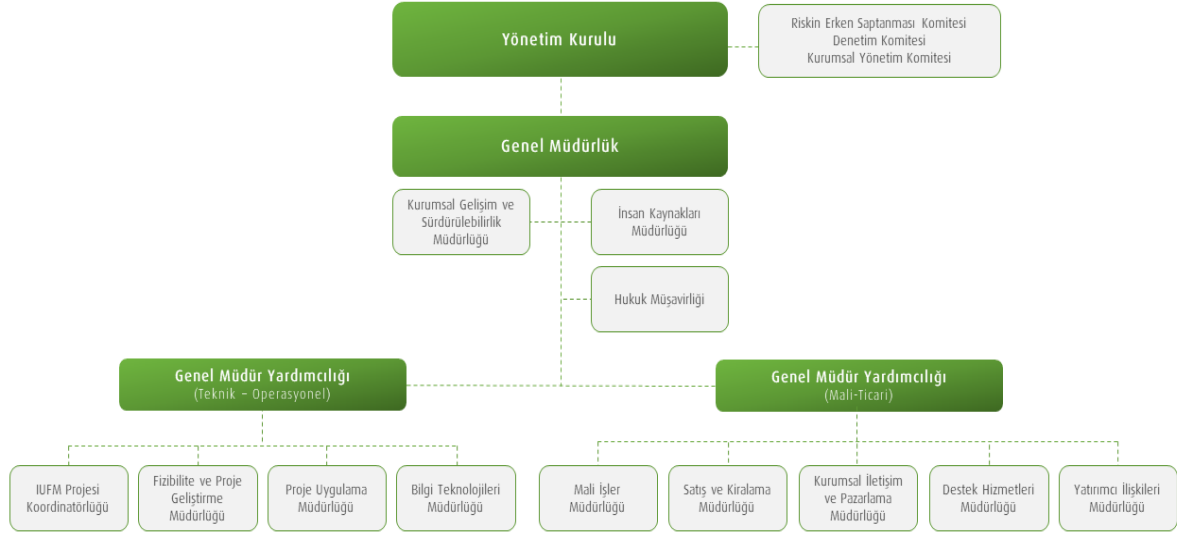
Yönetim Kurulu

Riskin Erken Saptanması Komitesi
Denetim Komitesi
Kurumsal Yönetim Komitesi

Genel Müdürlük

Kurumsal Gelişim ve Sürdürülebilirlik Müdürlüğü

İnsan Kaynakları Müdürlüğü

Hukuk Müşavirliği

Genel Müdür Yardımcılığı
(Teknik – Operasyonel)

Genel Müdür Yardımcılığı
(Mali-Ticari)

IUFM Projesi Koordinatörlüğü

Fizibilite ve Proje Geliştirme Müdürlüğü

Proje Uygulama Müdürlüğü

Bilgi Teknolojileri Müdürlüğü

Mali İşler Müdürlüğü

Satış ve Kiralama Müdürlüğü

Kurumsal İletişim ve Pazarlama Müdürlüğü

Destek Hizmetleri Müdürlüğü

Yatırımcı İlişkileri Müdürlüğü